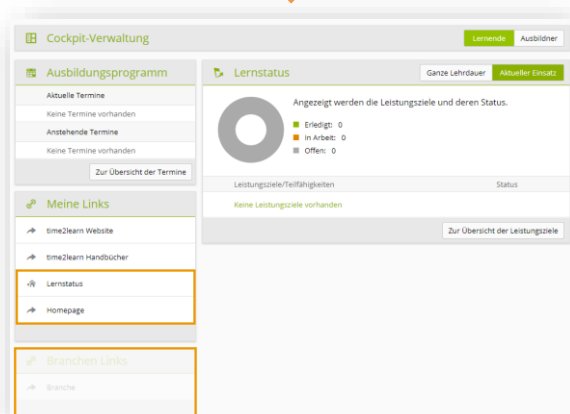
Cockpit-Verwaltung

Lernende | Ausbildner

Ausbildungsprogramm

Aktuelle Termine

Keine Termine vorhanden

Anstehende Termine

Keine Termine vorhanden

Zur Übersicht der Termine

Meine Links

time2learn Website

time2learn Handbücher

Lernstatus

Homepage

Branchen Links

Branche

Lernstatus

Ganze Lehrdauer | Aktueller Einsatz

Angezeigt werden die Leistungsziele und deren Status.

Erledigt: 0

In Arbeit: 0

Offen: 0

| Leistungsziele/Teilfähigkeiten | Status |
|---|---|
| Keine Leistungsziele vorhanden | |

Zur Übersicht der Leistungsziele